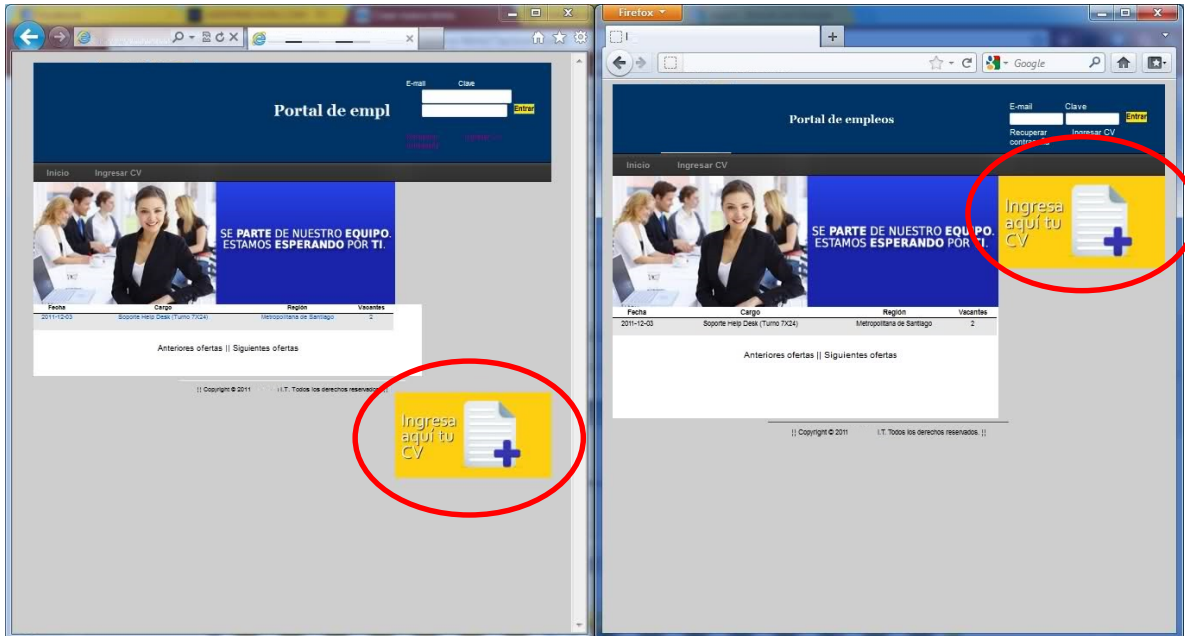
Portal de empl

E-mail Clave

Entrar

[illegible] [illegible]

Inicio Ingresar CV

SE PARTE DE NUESTRO EQUIPO. ESTAMOS ESPERANDO POR TI.

| Fecha | Cargo | Región | Vacantes |
|---|---|---|---|
| 2011-12-03 | Soporte Help Desk (Turno 7X24) | Metropolitana de Santiago | 2 |

Anteriores ofertas || Siguientes ofertas

|| Copyright © 2011 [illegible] I.T. Todos los derechos reservados. ||

Ingresa aquí tu CV

Firefox

Google

Portal de empleos

E-mail Clave

Entrar

Recuperar contraseña Ingresar CV

Inicio Ingresar CV

Ingresa aquí tu CV

SE PARTE DE NUESTRO EQUIPO. ESTAMOS ESPERANDO POR TI.

| Fecha | Cargo | Región | Vacantes |
|---|---|---|---|
| 2011-12-03 | Soporte Help Desk (Turno 7X24) | Metropolitana de Santiago | 2 |

Anteriores ofertas || Siguientes ofertas

|| Copyright © 2011 I.T. Todos los derechos reservados. ||